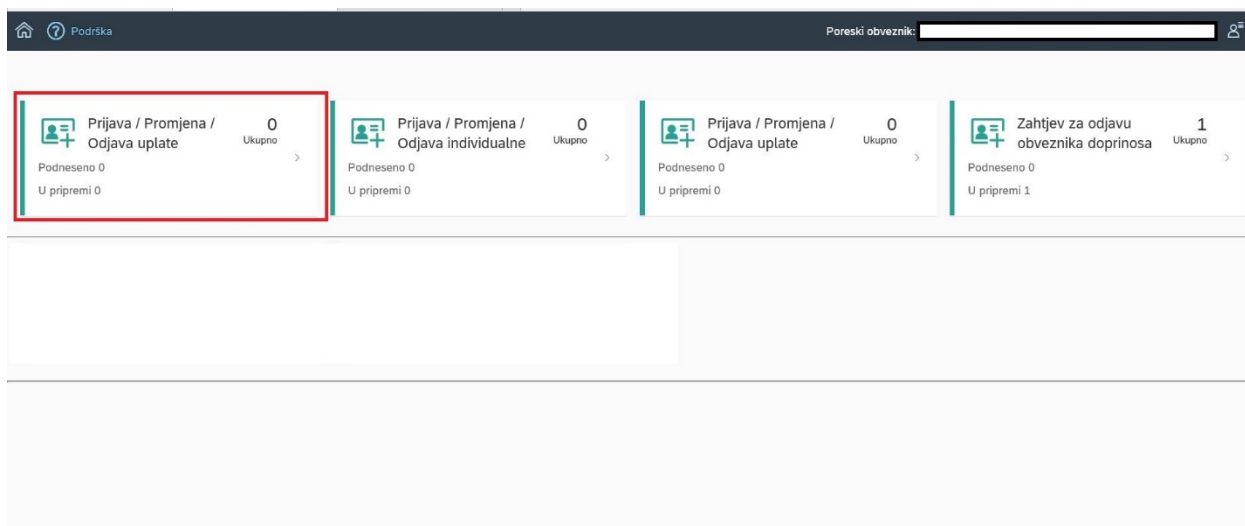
Podrška

Poreski obveznik:

Prijava / Promjena / Odjava uplate
0
Ukupno
Podneseno 0
U pripremi 0

Prijava / Promjena / Odjava individualne
0
Ukupno
Podneseno 0
U pripremi 0

Prijava / Promjena / Odjava uplate
0
Ukupno
Podneseno 0
U pripremi 0

Zahtjev za odjavu obveznika doprinosa
1
Ukupno
Podneseno 0
U pripremi 1